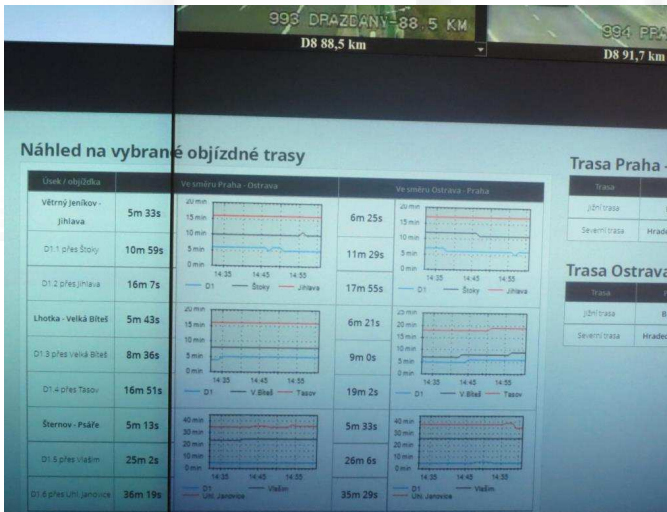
993 DRAZDANY-88.5 KM
D8 88,5 km
994 PRA
D8 91,7 km

Náhled na vybrané objízdné trasy

| Úsek / objížďka | | Ve směru Praha - Ostrava | | Ve směru Ostrava - Praha |
|---|---|---|---|---|
| Větrný Jeníkov - Jihlava | 5m 33s | | 6m 25s | |
| D1.1 přes Štoky | 10m 59s | | 11m 29s | |
| D1.2 přes Jihlava | 16m 7s | | 17m 55s | |
| Lhotka - Velká Bíteš | 5m 43s | | 6m 21s | |
| D1.3 přes Velká Bíteš | 8m 36s | | 9m 0s | |
| D1.4 přes Tasov | 16m 51s | | 19m 2s | |
| Šternov - Psáře | 5m 13s | | 5m 33s | |
| D1.5 přes Vlašim | 25m 2s | | 26m 6s | |
| D1.6 přes Uhl. Janovice | 36m 19s | | 35m 29s | |

20 min 15 min 10 min 5 min 0 min
14:35 14:45 14:55
D1 Štoky Jihlava
D1 V.Bíteš Tasov
40 min 30 min 20 min 10 min 0 min
D1 Vlašim Uhl. Janovice

Trasa Praha -
| Trasa |
|---|
| Jižní trasa |
| Severní trasa | Hrade

Trasa Ostrava
| Trasa |
|---|
| Jižní trasa | B
| Severní trasa | Hradec